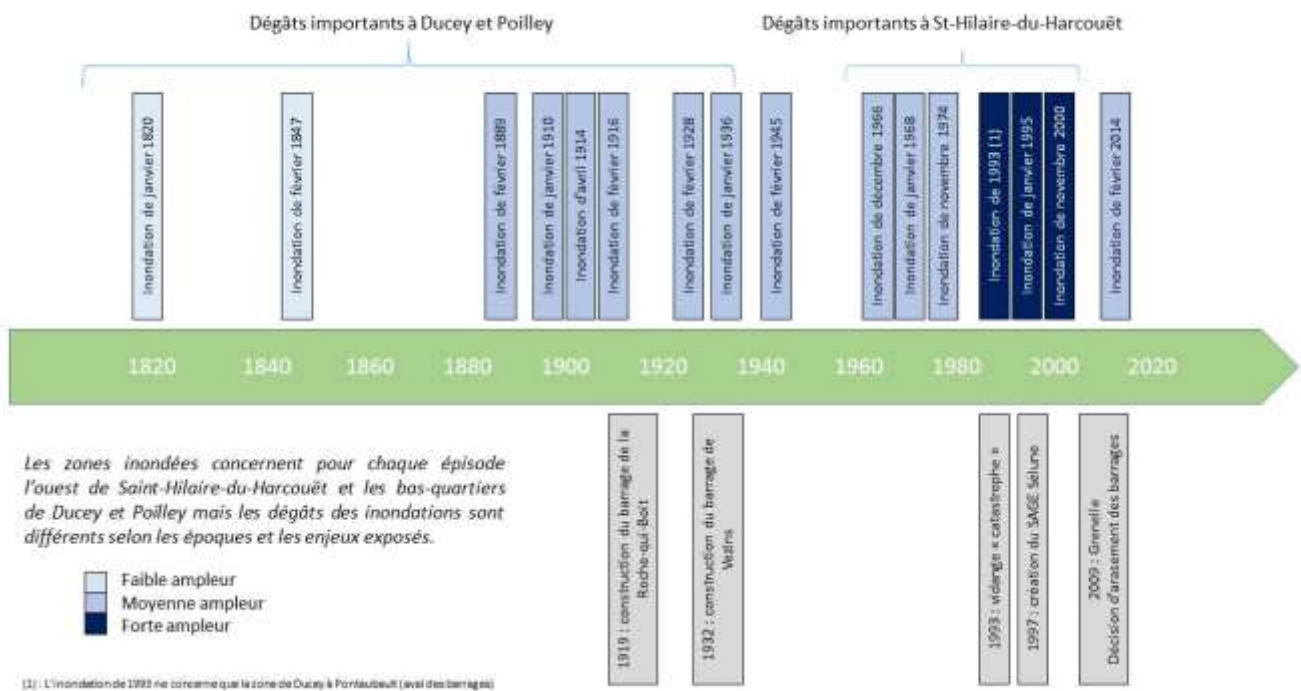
Dégâts importants à Ducey et Poilley

Dégâts importants à St-Hilaire-du-Harcouët

Inondation de janvier 1820

Inondation de février 1847

Inondation de février 1889

Inondation de janvier 1910

Inondation d'avril 1914

Inondation de février 1916

Inondation de février 1928

Inondation de janvier 1936

Inondation de février 1945

Inondation de décembre 1966

Inondation de janvier 1968

Inondation de novembre 1974

Inondation de 1993 (1)

Inondation de janvier 1995

Inondation de novembre 2000

Inondation de février 2014

1820 1840 1860 1880 1900 1920 1940 1960 1980 2000 2020

1919 : construction du barrage de la Roche-qui-Boit

1932 : construction du barrage de Vezins

1993 : vidange « catastrophe »

1997 : création du SAGE Sélune

2009 : Grenelle Décision d'arasement des barrages

Les zones inondées concernent pour chaque épisode l'ouest de Saint-Hilaire-du-Harcouët et les bas-quartiers de Ducey et Poilley mais les dégâts des inondations sont différents selon les époques et les enjeux exposés.

Faible ampleur
Moyenne ampleur
Forte ampleur

(1) : L'inondation de 1993 ne concerne que la zone de Ducey à Pontaubault (aval des barrages)